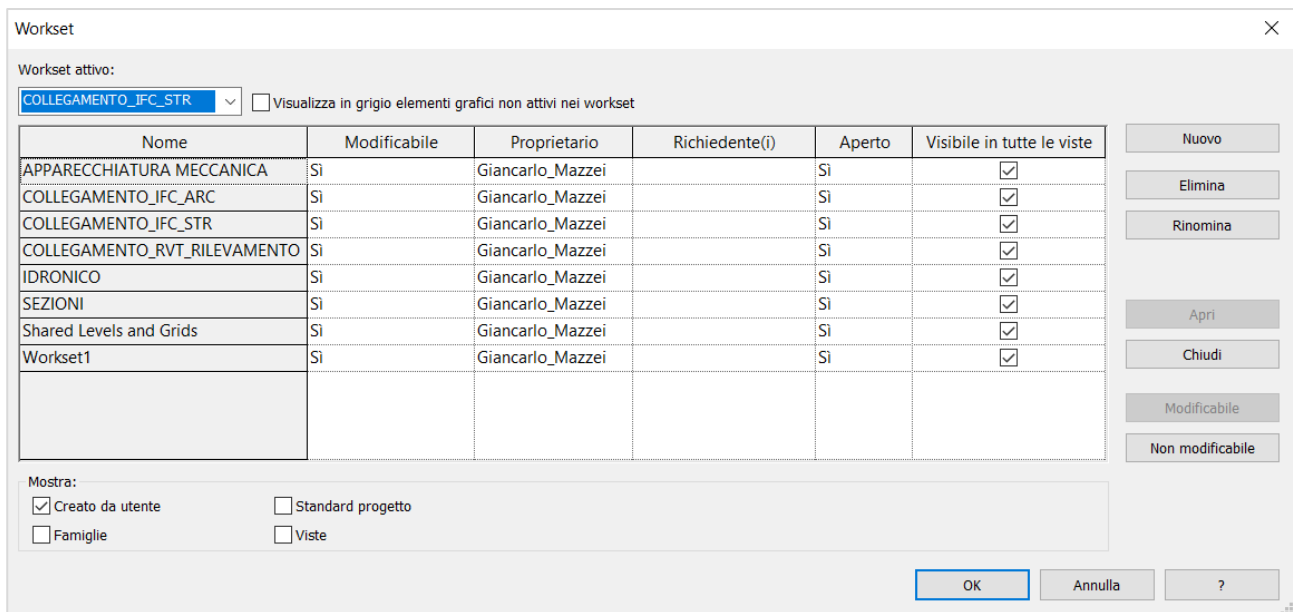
Workset

Workset attivo:

COLLEGAMENTO_IFC_STR

Visualizza in grigio elementi grafici non attivi nei workset

| Nome | Modificabile | Proprietario | Richiedente(i) | Aperto | Visibile in tutte le viste |
|---|---|---|---|---|---|
| APPARECCHIATURA MECCANICA | Sì | Giancarlo_Mazzei | | Sì | ☑ |
| COLLEGAMENTO_IFC_ARC | Sì | Giancarlo_Mazzei | | Sì | ☑ |
| COLLEGAMENTO_IFC_STR | Sì | Giancarlo_Mazzei | | Sì | ☑ |
| COLLEGAMENTO_RVT_RILEVAMENTO | Sì | Giancarlo_Mazzei | | Sì | ☑ |
| IDRONICO | Sì | Giancarlo_Mazzei | | Sì | ☑ |
| SEZIONI | Sì | Giancarlo_Mazzei | | Sì | ☑ |
| Shared Levels and Grids | Sì | Giancarlo_Mazzei | | Sì | ☑ |
| Workset1 | Sì | Giancarlo_Mazzei | | Sì | ☑ |

Nuovo
Elimina
Rinomina
Apri
Chiudi
Modificabile
Non modificabile

Mostra:
Creato da utente
Standard progetto
Famiglie
Viste

OK
Annulla
?